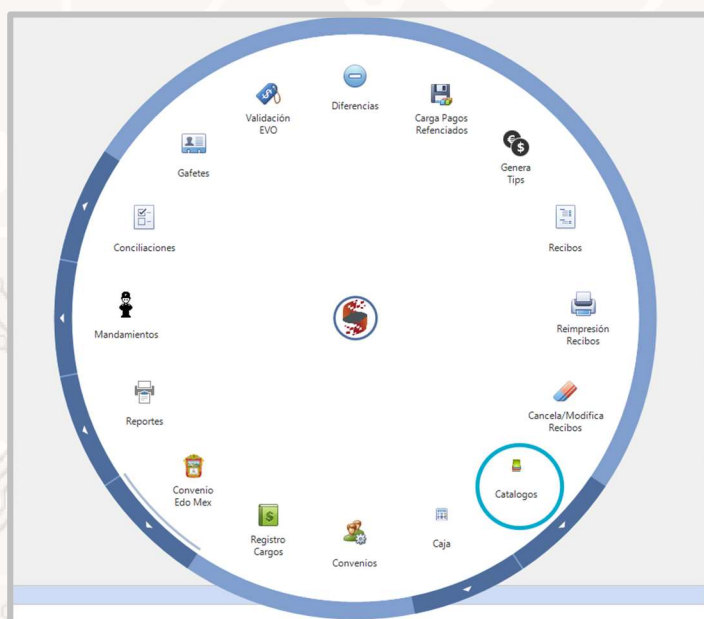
Diferencias

Carga Pagos Refenciados

Genera Tips

Recibos

Reimpresión Recibos

Cancela/Modifica Recibos

Catalogos

Caja

Convenios

Registro Cargos

Convenio Edo Mex

Reportes

Mandamientos

Conciliaciones

Gafetes

Validación EVO